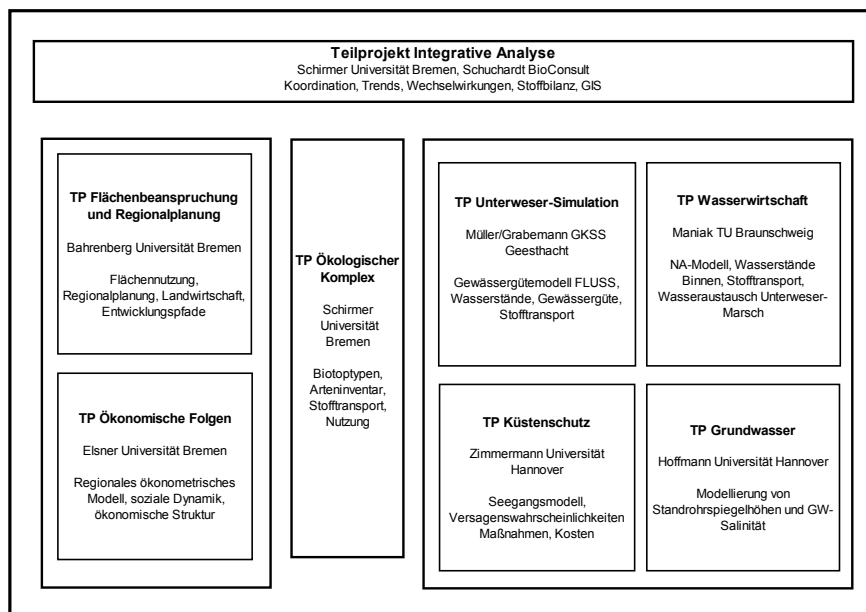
**Teilprojekt Integrative Analyse**
Schirmer Universität Bremen, Schuchardt BioConsult
Koordination, Trends, Wechselwirkungen, Stoffbilanz, GIS

**TP Flächenbeanspruchung und Regionalplanung**

Bahrenberg Universität Bremen

Flächennutzung, Regionalplanung, Landwirtschaft, Entwicklungspfade

**TP Ökonomische Folgen**

Elsner Universität Bremen

Regionales ökonometrisches Modell, soziale Dynamik, ökonomische Struktur

**TP Ökologischer Komplex**

Schirmer Universität Bremen

Biotoptypen, Arteninventar, Stofftransport, Nutzung

**TP Unterweser-Simulation**

Müller/Grabemann GKSS Geesthacht

Gewässergütemodell FLUSS, Wasserstände, Gewässergüte, Stofftransport

**TP Wasserwirtschaft**

Maniak TU Braunschweig

NA-Modell, Wasserstände Binnen, Stofftransport, Wasseraustausch Unterweser-Marsch

**TP Küstenschutz**

Zimmermann Universität Hannover

Seegangsmodell, Versagenswahrscheinlichkeiten Maßnahmen, Kosten

**TP Grundwasser**

Hoffmann Universität Hannover

Modellierung von Standrohrspiegelhöhen und GW-Salinität